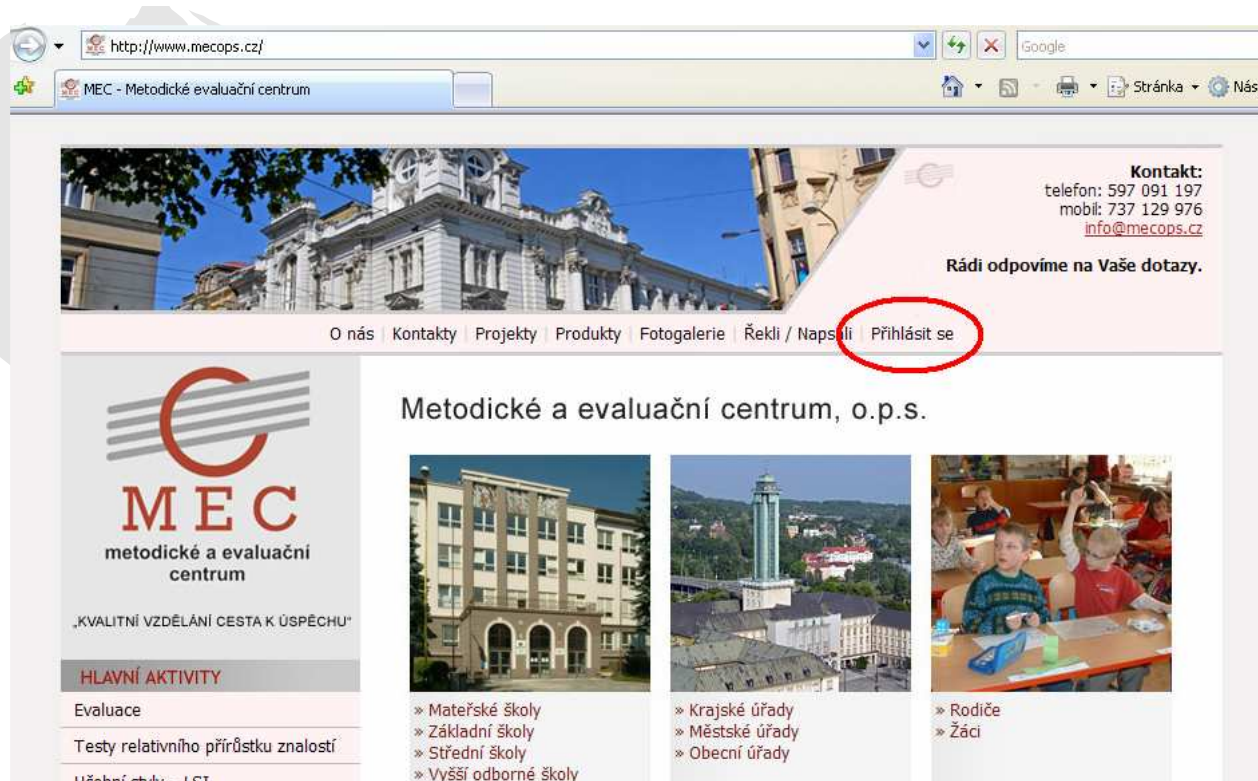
http://www.mecops.cz/

Google

MEC - Metodické evaluační centrum

Stránka Nás

Kontakt:
telefon: 597 091 197
mobil: 737 129 976
info@mecops.cz

Rádi odpovíme na Vaše dotazy.

O nás | Kontakty | Projekty | Produkty | Fotogalerie | Řekli / Napsali | Přihlásit se

MEC
metodické a evaluační centrum

„KVALITNÍ VZDĚLÁNÍ CESTA K ÚSPĚCHU"

HLAVNÍ AKTIVITY
Evaluace
Testy relativního přírůstku znalostí
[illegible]

Metodické a evaluační centrum, o.p.s.

» Mateřské školy
» Základní školy
» Střední školy
» Vyšší odborné školy

» Krajské úřady
» Městské úřady
» Obecní úřady

» Rodiče
» Žáci